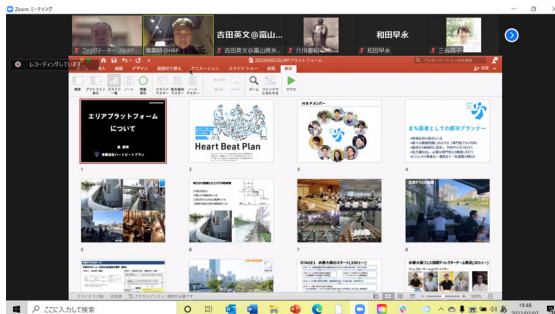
Zoom ミーティング

ファシリテーター

泉英明@HBP

吉田英文@富山...

吉田英文@富山県ま

介田慶裕

和田早永

和田早永

三吉由子

レコーディングしています

20220302UAPFアプラットフォーム

エリアプラットフォームについて

Heart Beat Plan

まち医者としての都市プランナー

STAGE1

ここに入力して検索

19:48